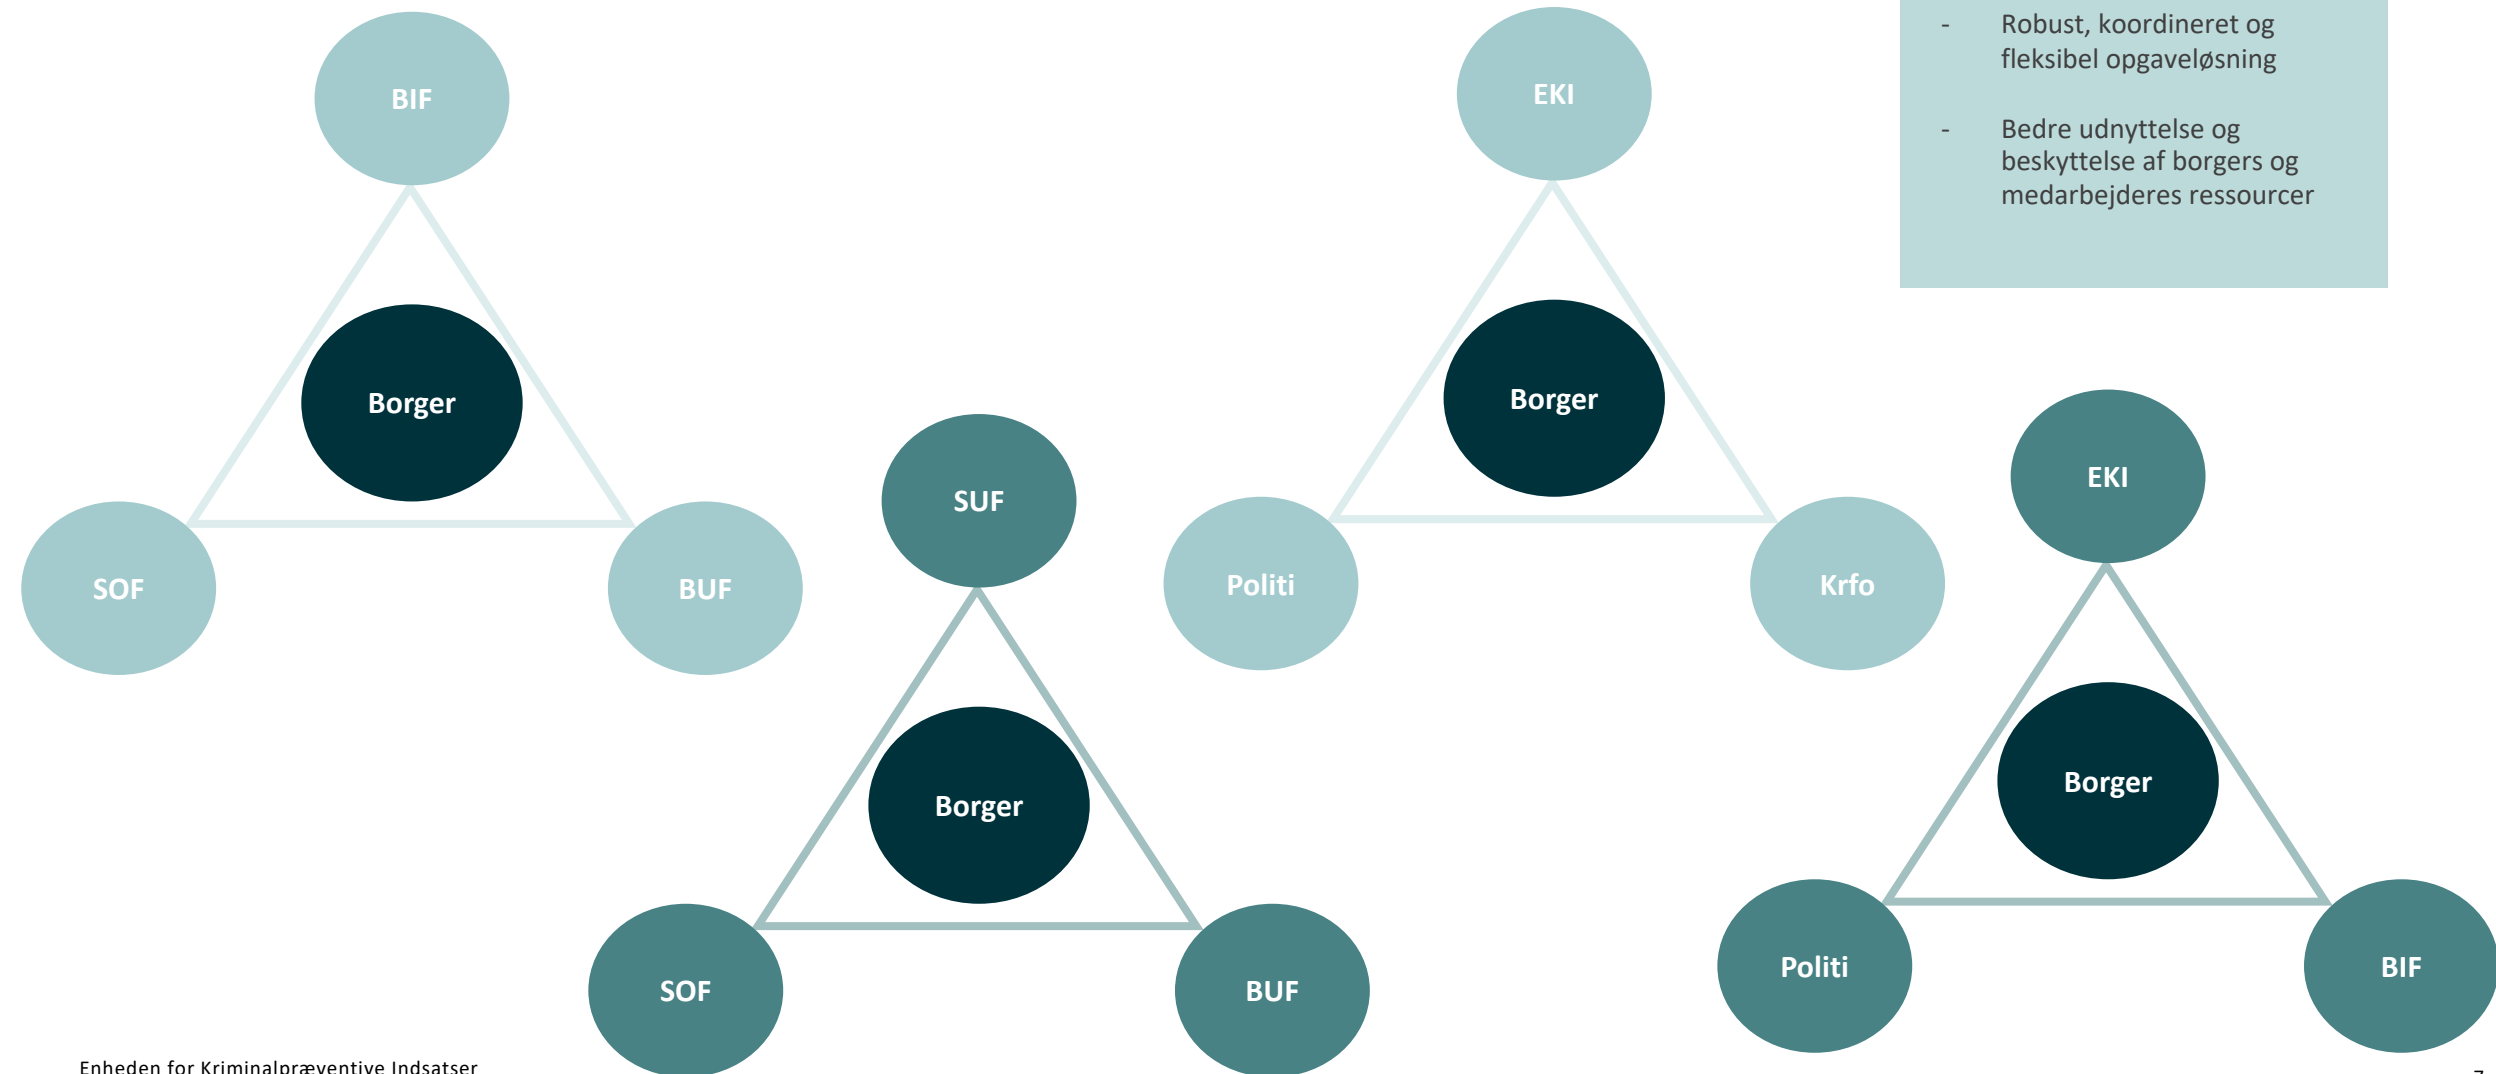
BIF

Borger

SOF

BUF

SUF

Borger

SOF

BUF

EKI

Borger

Politi

Krfo

- Robust, koordineret og fleksibel opgaveløsning

- Bedre udnyttelse og beskyttelse af borgers og medarbejderes ressourcer

EKI

Borger

Politi

BIF

Enheden for Kriminalpræventive Indsatser

7